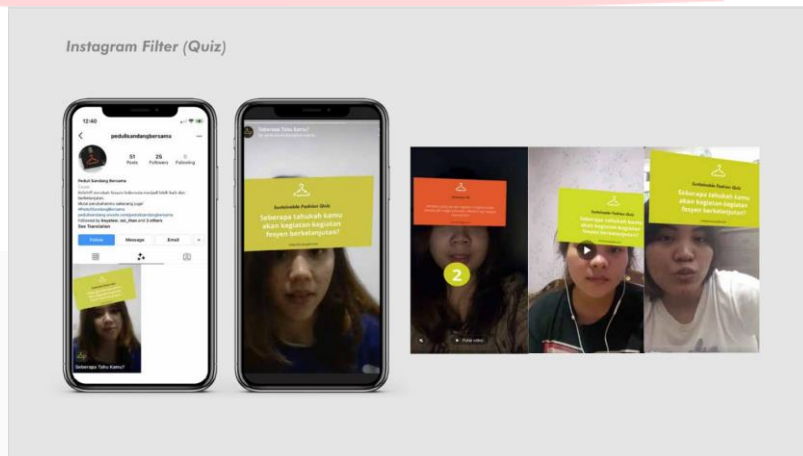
Instagram Filter (Quiz)

12:40

pedulisandangbersama

51 Posts
25 Followers
0 Following

Peduli Sandang Bersama

See Translation

Follow
Message
Email

Seberapa Tahu Kamu?

Seberapa Tahu Kamu?

Sustainable Fashion Quiz

Seberapa tahukah kamu akan kegiatan-kegiatan fesyen berkelanjutan?

2

Sustainable Fashion Quiz

Sustainable Fashion Quiz

Seberapa tahukah kamu akan kegiatan-kegiatan fesyen berkelanjutan?